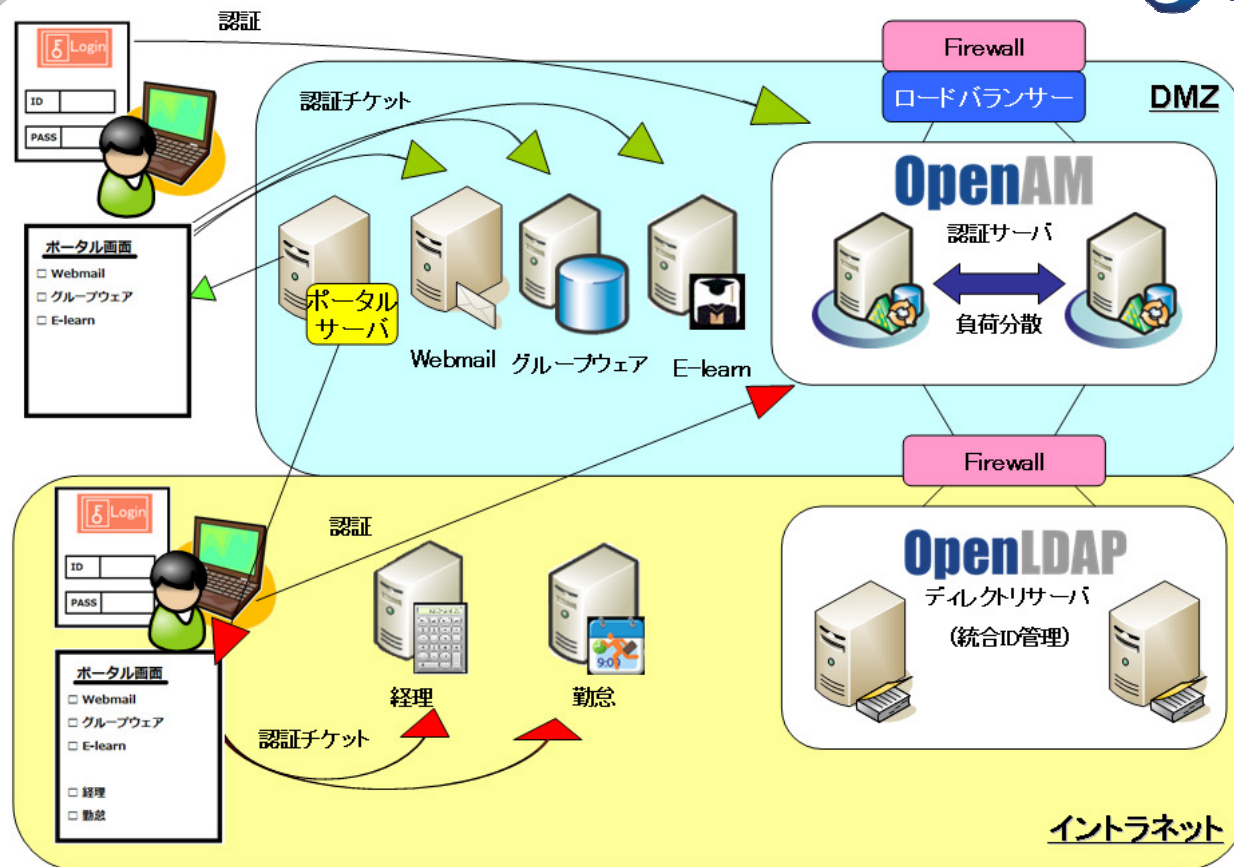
Login

ID

PASS

認証

認証チケット

Firewall

ロードバランサー

DMZ

OpenAM

認証サーバ

負荷分散

ポータル画面
☐ Webmail
☐ グループウェア
☐ E-learn

ポータルサーバ

Webmail

グループウェア

E-learn

Firewall

Login

ID

PASS

認証

OpenLDAP

ディレクトリサーバ

(統合ID管理)

ポータル画面
☐ Webmail
☐ グループウェア
☐ E-learn

☐ 経理
☐ 勤怠

9:00

経理

勤怠

認証チケット

イントラネット